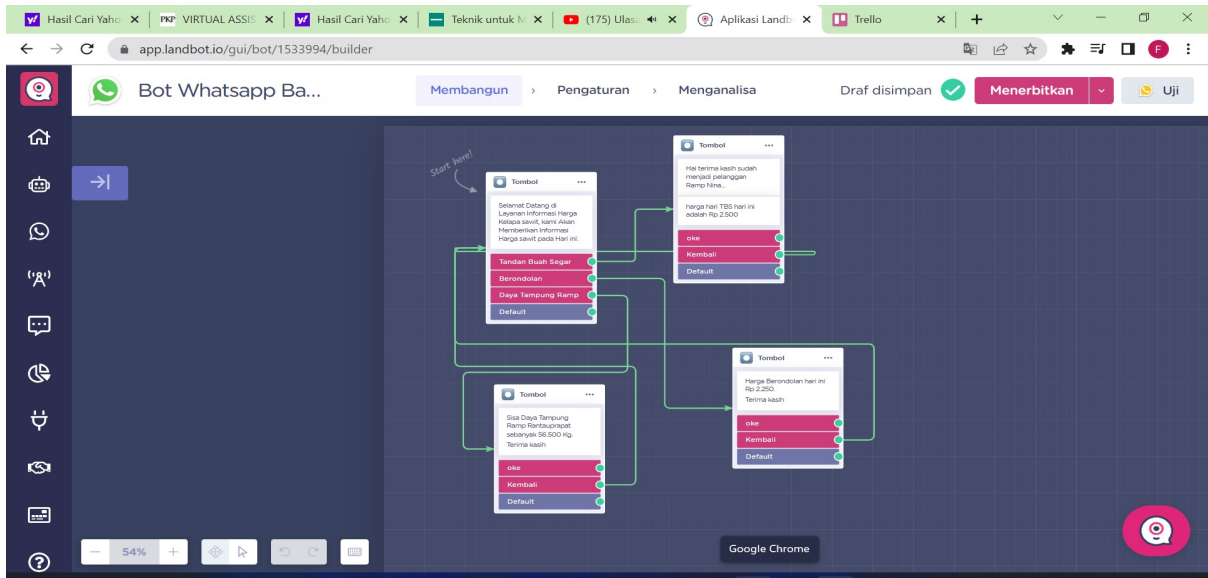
Hasil Cari Yaho ×
VIRTUAL ASSIS ×
Hasil Cari Yaho ×
Teknik untuk M ×
(175) Ulasa ×
Aplikasi Landb ×
Trello ×
+

app.landbot.io/gui/bot/1533994/builder

F

Bot Whatsapp Ba...

Membangun › Pengaturan › Menganalisa

Draf disimpan

Menerbitkan

Uji

Start here!

Tombol ...

Selamat Datang di Layanan Informasi Harga Kelapa sawit, kami Akan Memberikan Informasi Harga sawit pada Hari ini:

Tandan Buah Segar

Berondolan

Daya Tampung Ramp

Default

Tombol ...

Hai terima kasih sudah menjadi pelanggan Ramp Nina...

harga hari TBS hari ini adalah Rp 2.500

oke

Kembali

Default

Tombol ...

Harga Berondolan hari ini Rp 2.250.
Terima kasih

oke

Kembali

Default

Tombol ...

Sisa Daya Tampung Ramp Rantauprapat sebanyak 56.500 Kg.
Terima kasih

oke

Kembali

Default

54%

Google Chrome